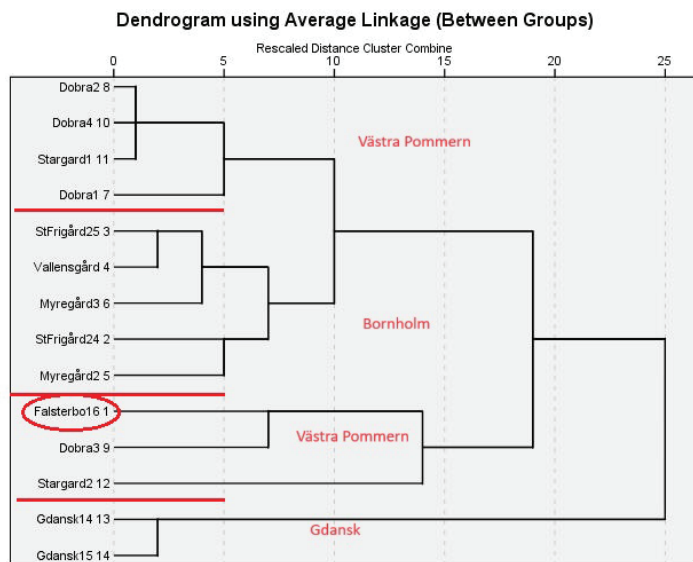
Dendrogram using Average Linkage (Between Groups)

Rescaled Distance Cluster Combine

0 5 10 15 20 25

Dobra2 8
Dobra4 10
Stargard1 11
Dobra1 7
StFrigård25 3
Vallensgård 4
Myregård3 6
StFrigård24 2
Myregård2 5
Falsterbo16 1
Dobra3 9
Stargard2 12
Gdansk14 13
Gdansk15 14

Västra Pommern

Bornholm

Västra Pommern

Gdansk